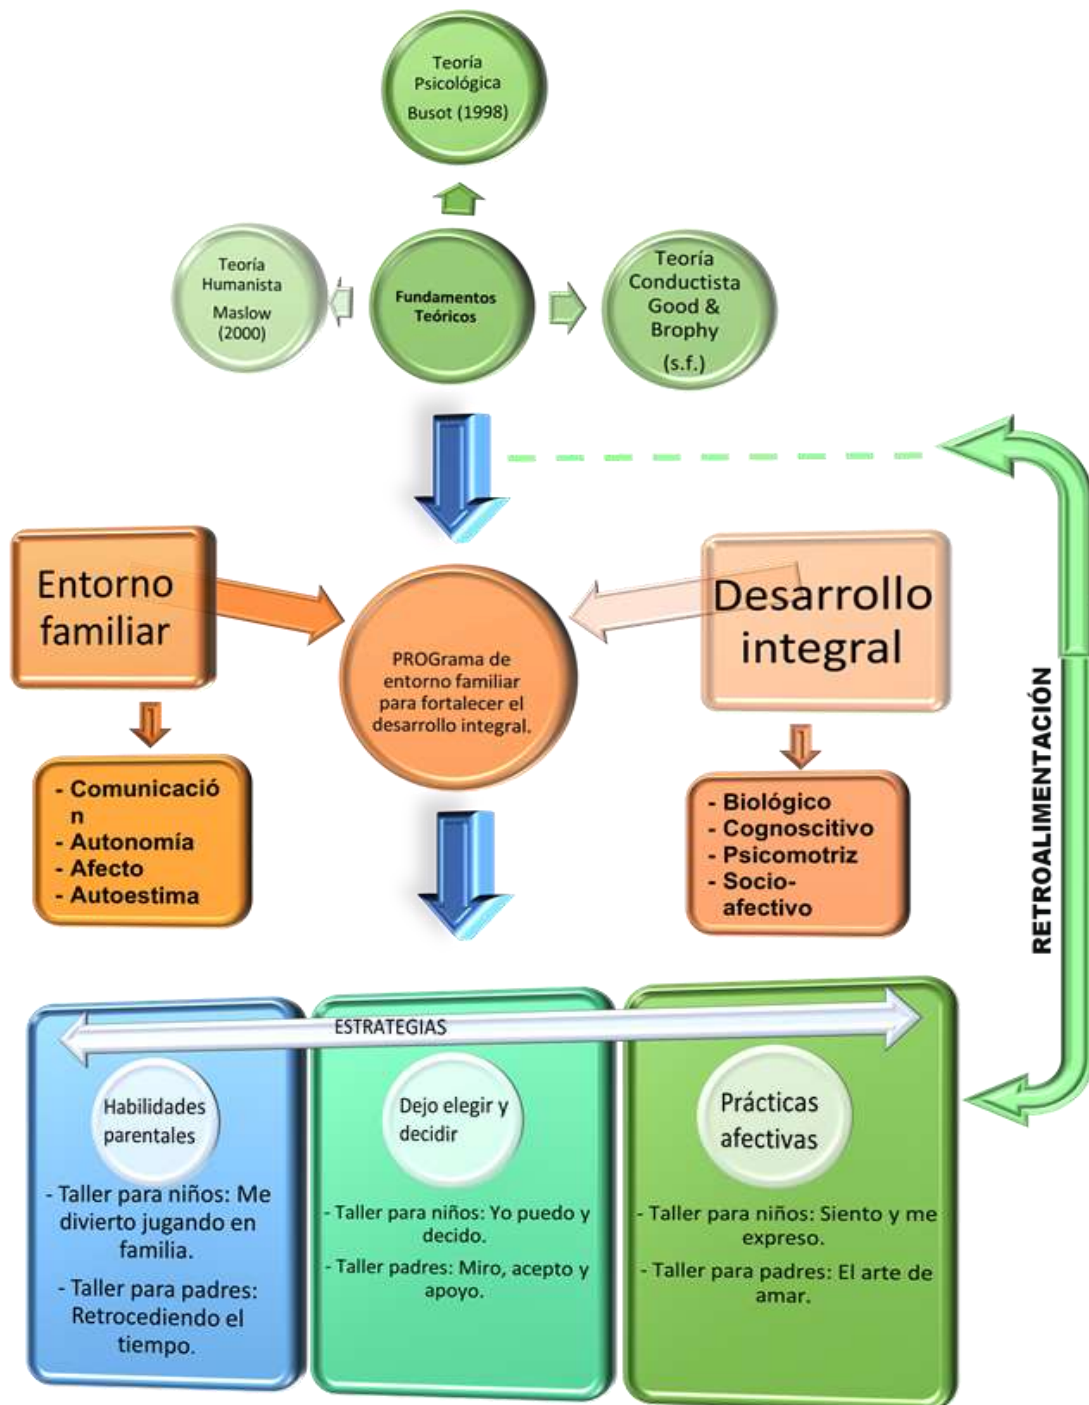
Teoría Psicológica
Busot (1998)

Teoría Humanista
Maslow (2000)

Fundamentos Teóricos

Teoría Conductista
Good & Brophy
(s.f.)

Entorno familiar

PROGrama de entorno familiar para fortalecer el desarrollo integral.

Desarrollo integral

- Comunicació
n
- Autonomía
- Afecto
- Autoestima

- Biológico
- Cognoscitivo
- Psicomotriz
- Socio-
afectivo

RETROALIMENTACIÓN

ESTRATEGIAS

Habilidades parentales

- Taller para niños: Me divierto jugando en familia.

- Taller para padres: Retrocediendo el tiempo.

Dejo elegir y decidir

- Taller para niños: Yo puedo y decido.

- Taller padres: Miro, acepto y apoyo.

Prácticas afectivas

- Taller para niños: Siento y me expreso.

- Taller para padres: El arte de amar.